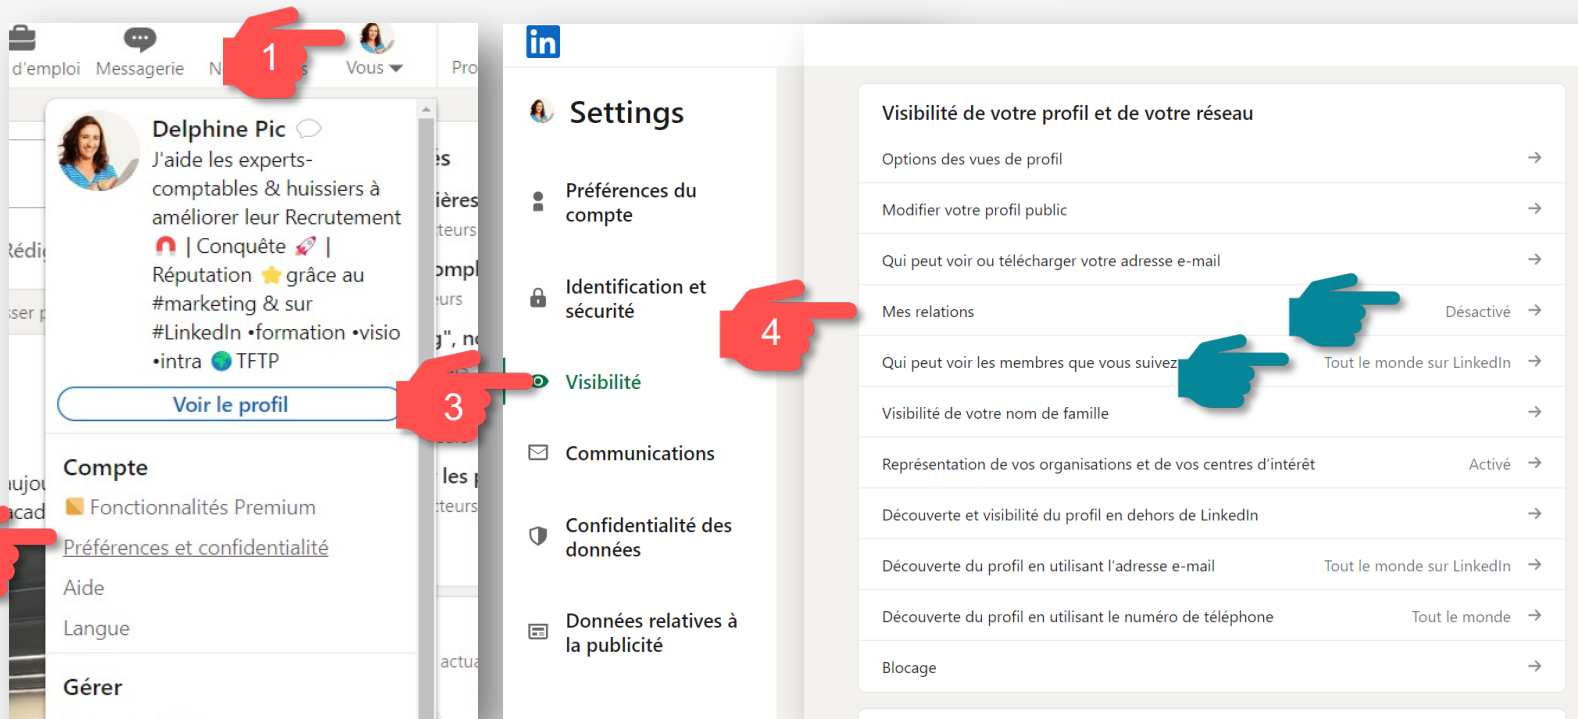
d'emploi Messagerie N s Vous Pro

1

Delphine Pic
J'aide les experts-comptables & huissiers à améliorer leur Recrutement 🧲 | Conquête 🚀 | Réputation ⭐ grâce au #marketing & sur #LinkedIn •formation •visio •intra 🌍 TFTP

Voir le profil

3

Compte
Fonctionnalités Premium
Préférences et confidentialité
Aide
Langue

Gérer

Rédi
iser p
ujou
acad
es
ières
teurs
ompl
eurs
g", ne
les p
teurs
actua

in

Settings

Préférences du compte

Identification et sécurité

Visibilité

Communications

Confidentialité des données

Données relatives à la publicité

4

Visibilité de votre profil et de votre réseau

Options des vues de profil

Modifier votre profil public

Qui peut voir ou télécharger votre adresse e-mail

Mes relations — Désactivé

Qui peut voir les membres que vous suivez — Tout le monde sur LinkedIn

Visibilité de votre nom de famille

Représentation de vos organisations et de vos centres d'intérêt — Activé

Découverte et visibilité du profil en dehors de LinkedIn

Découverte du profil en utilisant l'adresse e-mail — Tout le monde sur LinkedIn

Découverte du profil en utilisant le numéro de téléphone — Tout le monde

Blocage